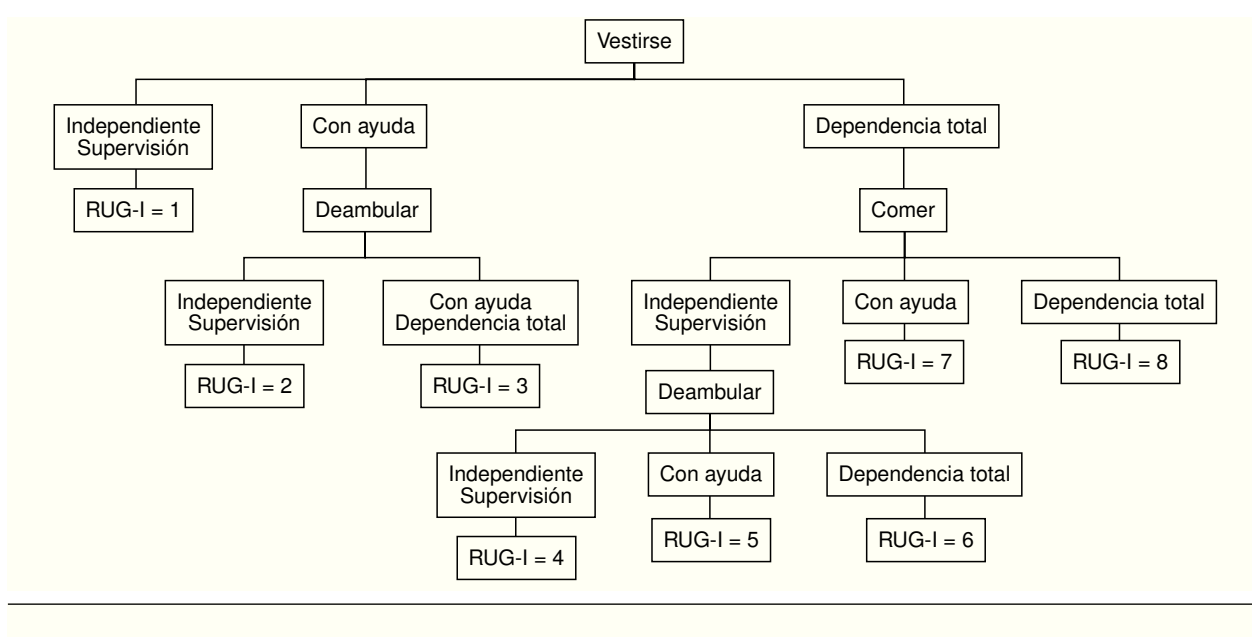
Vestirse

Independiente
Supervisión

RUG-I = 1

Con ayuda

Deambular

Independiente
Supervisión

RUG-I = 2

Con ayuda
Dependencia total

RUG-I = 3

Dependencia total

Comer

Independiente
Supervisión

Deambular

Independiente
Supervisión

RUG-I = 4

Con ayuda

RUG-I = 5

Dependencia total

RUG-I = 6

Con ayuda

RUG-I = 7

Dependencia total

RUG-I = 8